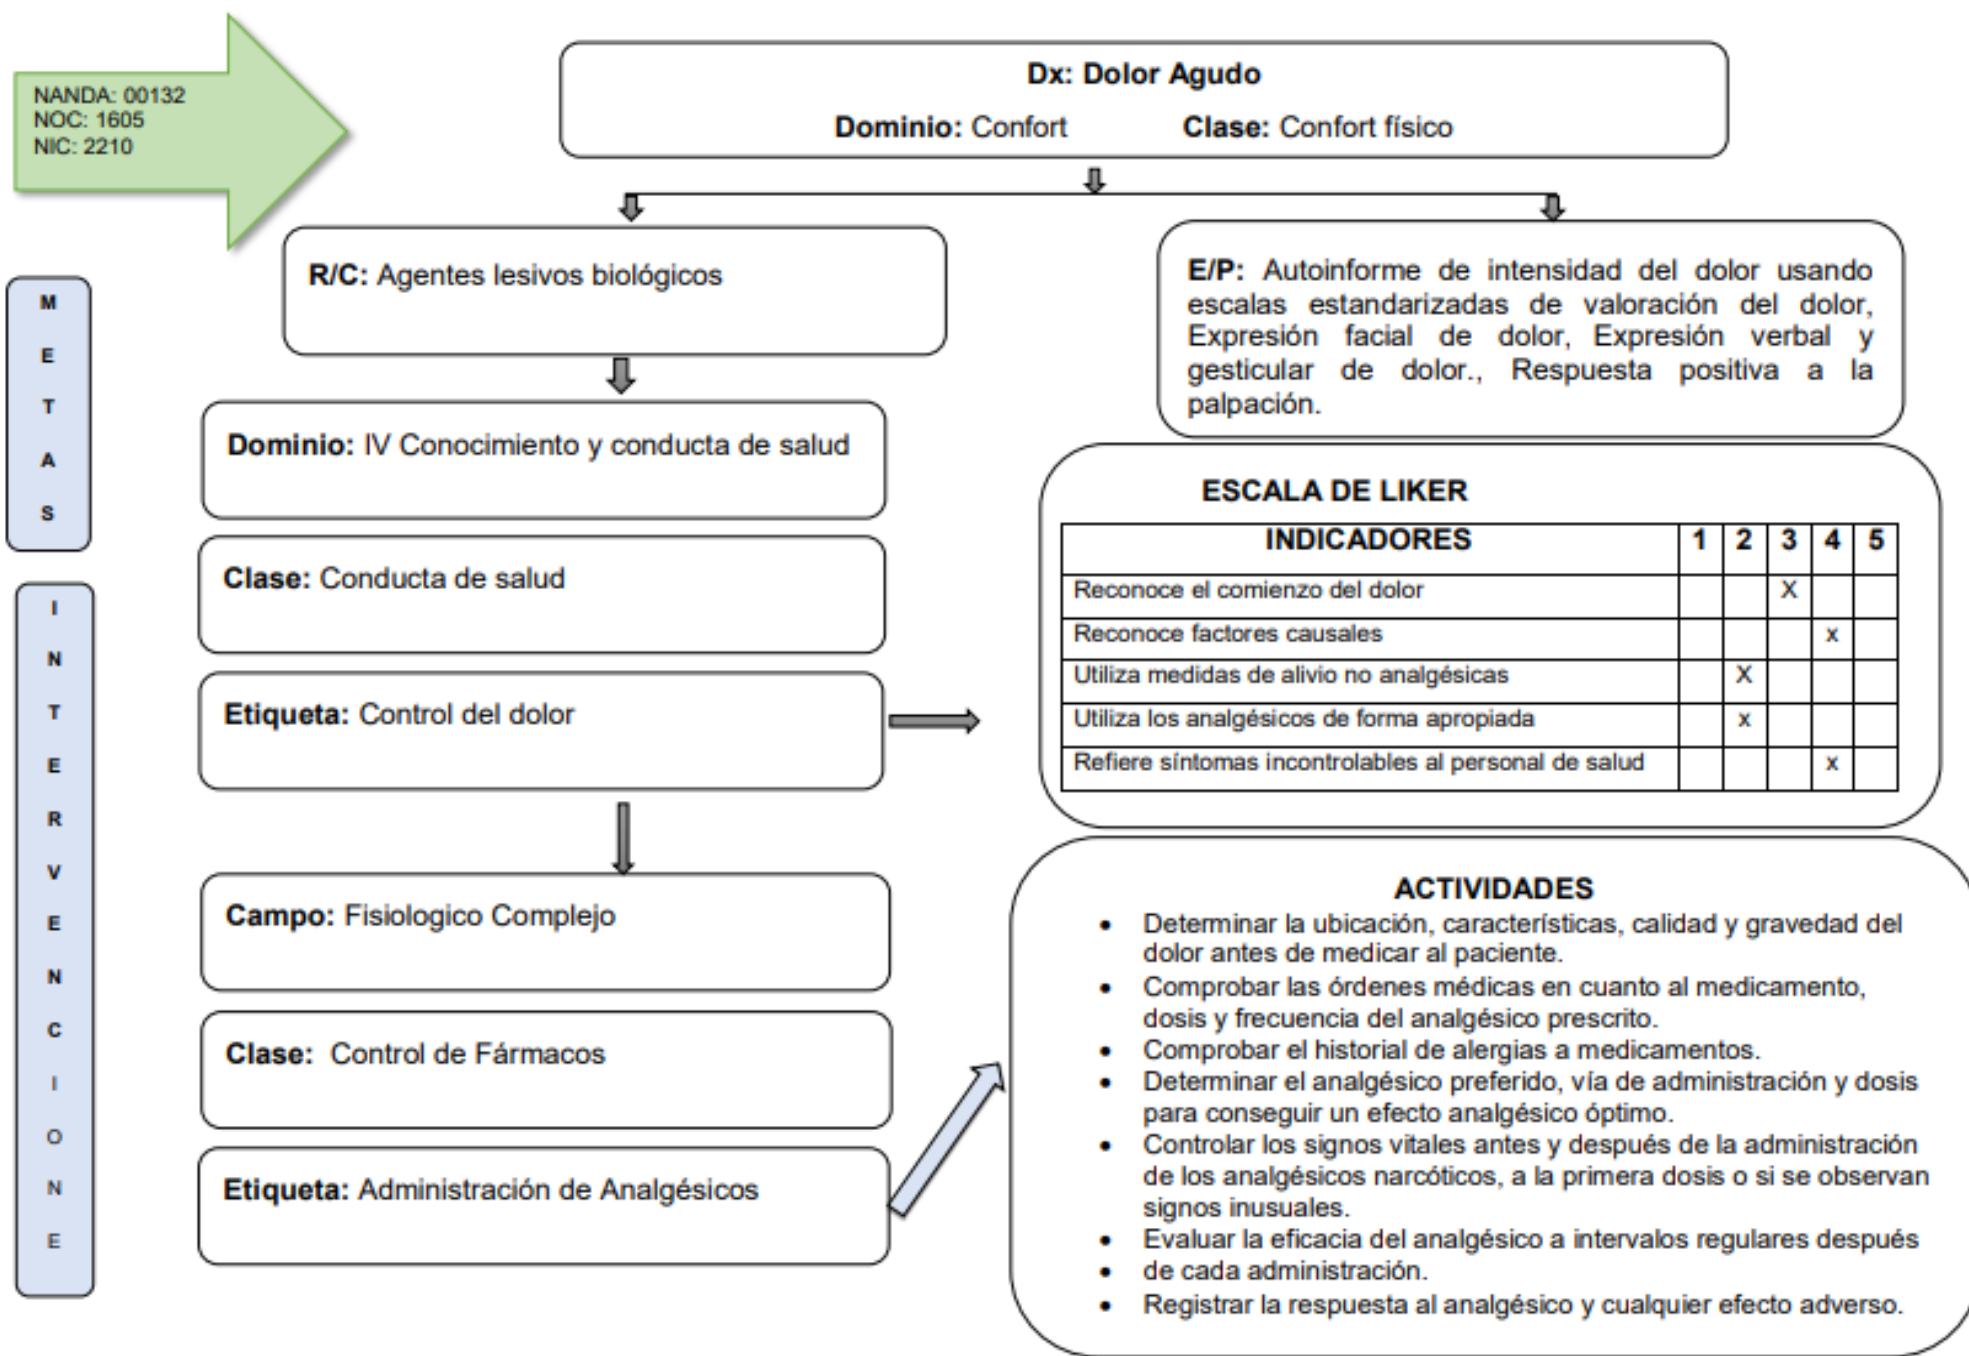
NANDA: 00132
NOC: 1605
NIC: 2210

Dx: Dolor Agudo
Dominio: Confort Clase: Confort físico

R/C: Agentes lesivos biológicos

E/P: Autoinforme de intensidad del dolor usando escalas estandarizadas de valoración del dolor, Expresión facial de dolor, Expresión verbal y gesticular de dolor., Respuesta positiva a la palpación.

METAS

Dominio: IV Conocimiento y conducta de salud

Clase: Conducta de salud

Etiqueta: Control del dolor

ESCALA DE LIKER

| INDICADORES | 1 | 2 | 3 | 4 | 5 |
|---|---|---|---|---|---|
| Reconoce el comienzo del dolor | | | X | | |
| Reconoce factores causales | | | | x | |
| Utiliza medidas de alivio no analgésicas | | X | | | |
| Utiliza los analgésicos de forma apropiada | | x | | | |
| Refiere síntomas incontrolables al personal de salud | | | | x | |

INTERVENCIONE

Campo: Fisiologico Complejo

Clase: Control de Fármacos

Etiqueta: Administración de Analgésicos

ACTIVIDADES
- Determinar la ubicación, características, calidad y gravedad del dolor antes de medicar al paciente.
- Comprobar las órdenes médicas en cuanto al medicamento, dosis y frecuencia del analgésico prescrito.
- Comprobar el historial de alergias a medicamentos.
- Determinar el analgésico preferido, vía de administración y dosis para conseguir un efecto analgésico óptimo.
- Controlar los signos vitales antes y después de la administración de los analgésicos narcóticos, a la primera dosis o si se observan signos inusuales.
- Evaluar la eficacia del analgésico a intervalos regulares después
- de cada administración.
- Registrar la respuesta al analgésico y cualquier efecto adverso.